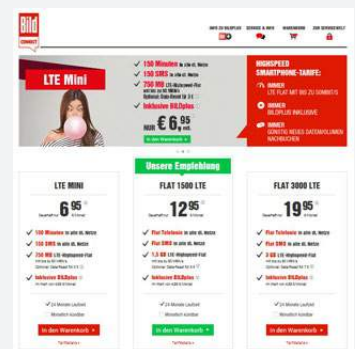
Bild CONNECT

INFO ZU BILDPLUS SERVICE & INFO WARENKORB ZUR BESTELLUNG

LTE Mini

150 Minuten in alle dt. Netze
150 SMS in alle dt. Netze
750 MB LTE-Highspeed-Flat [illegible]
Inklusive BILDplus

NUR € 6,95 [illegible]

HIGHSPEED SMARTPHONE-TARIFE:

IMMER LTE FLAT MIT BIS ZU 50MBIT/S
IMMER BILDPLUS INKLUSIVE
IMMER GÜNSTIG NEUES DATENVOLUMEN NACHBUCHEN

Unsere Empfehlung

LTE MINI
6 95 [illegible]
150 Minuten in alle dt. Netze
150 SMS in alle dt. Netze
750 MB LTE-Highspeed-Flat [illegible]
Inklusive BILDplus
24 Monate Laufzeit
Monatlich kündbar
In den Warenkorb
Tarifdetails

FLAT 1500 LTE
12 95 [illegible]
Flat Telefonie in alle dt. Netze
Flat SMS in alle dt. Netze
1,5 GB LTE-Highspeed-Flat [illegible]
Inklusive BILDplus
24 Monate Laufzeit
Monatlich kündbar
In den Warenkorb
Tarifdetails

FLAT 3000 LTE
19 95 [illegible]
Flat Telefonie in alle dt. Netze
Flat SMS in alle dt. Netze
3 GB LTE-Highspeed-Flat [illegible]
Inklusive BILDplus
24 Monate Laufzeit
Monatlich kündbar
In den Warenkorb
Tarifdetails